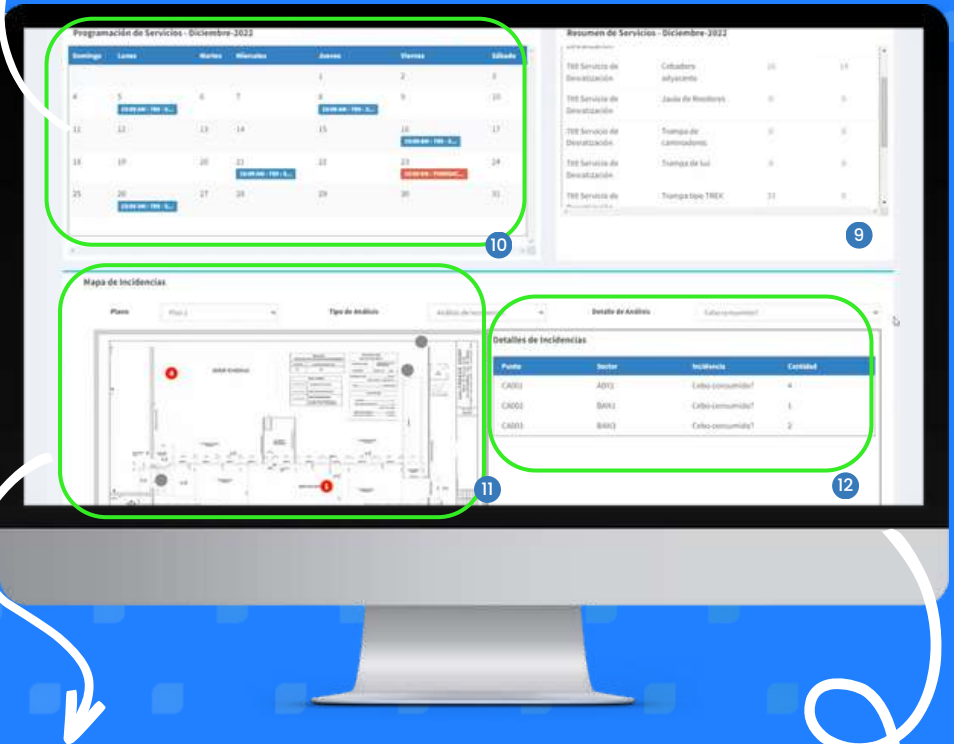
Programación de Servicios - Diciembre-2022

| Domingo | Lunes | Martes | Miércoles | Jueves | Viernes | Sábado |
|---|---|---|---|---|---|---|
| | | | | 1 | 2 | 3 |
| 4 | 5 10:00 AM - TRS - S... | 6 | 7 | 8 10:00 AM - TRS - S... | 9 | 10 |
| 11 | 12 | 13 | 14 | 15 | 16 10:00 AM - TRS - S... | 17 |
| 18 | 19 | 20 | 21 10:00 AM - TRS - S... | 22 | 23 12:00 PM - FUMIGAC... | 24 |
| 25 | 26 10:00 AM - TRS - S... | 27 | 28 | 29 | 30 | 31 |

10

Resumen de Servicios - Diciembre-2022

| | | | |
|---|---|---|---|
| TRS Servicio de Desratización | Cebadero adyacente | 16 | 14 |
| TRS Servicio de Desratización | Jaula de Roedores | 0 | 0 |
| TRS Servicio de Desratización | Trampa de cartonadores | 0 | 0 |
| TRS Servicio de Desratización | Trampa de luz | 0 | 0 |
| TRS Servicio de Desratización | Trampa tipo TREX | 11 | 0 |

9

Mapa de Incidencias

Plano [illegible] Tipo de Análisis Análisis de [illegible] Detalle de Análisis Cebo consumido?

11

Detalles de Incidencias

| Punto | Sector | Incidencia | Cantidad |
|---|---|---|---|
| CA001 | AD01 | Cebo consumido? | 4 |
| CA002 | BAN1 | Cebo consumido? | 1 |
| CA003 | BAN3 | Cebo consumido? | 2 |

12